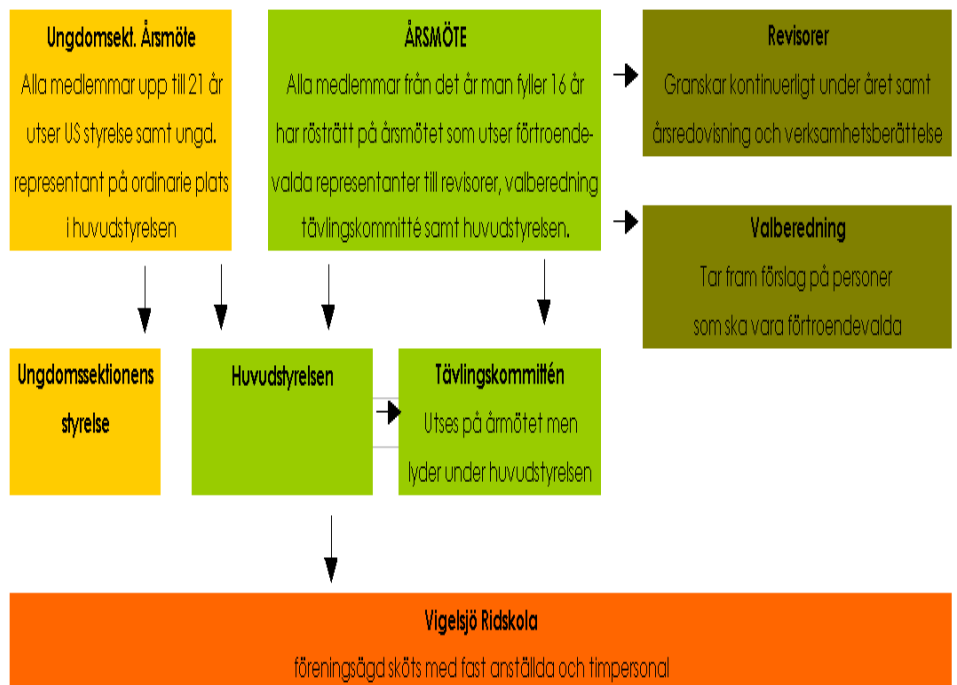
Ungdomsekt. Årsmöte
Alla medlemmar upp till 21 år utser US styrelse samt ungd. representant på ordinarie plats i huvudstyrelsen

ÅRSMÖTE
Alla medlemmar från det år man fyller 16 år har rösträtt på årsmötet som utser förtroendevalda representanter till revisorer, valberedning tävlingskommitté samt huvudstyrelsen.

Revisorer
Granskar kontinuerligt under året samt årsredovisning och verksamhetsberättelse

Valberedning
Tar fram förslag på personer som ska vara förtroendevalda

Ungdomssektionens styrelse

Huvudstyrelsen

Tävlingskommittén
Utses på årmötet men lyder under huvudstyrelsen

Vigelsjö Ridskola
föreningsägd sköts med fast anställda och timpersonal